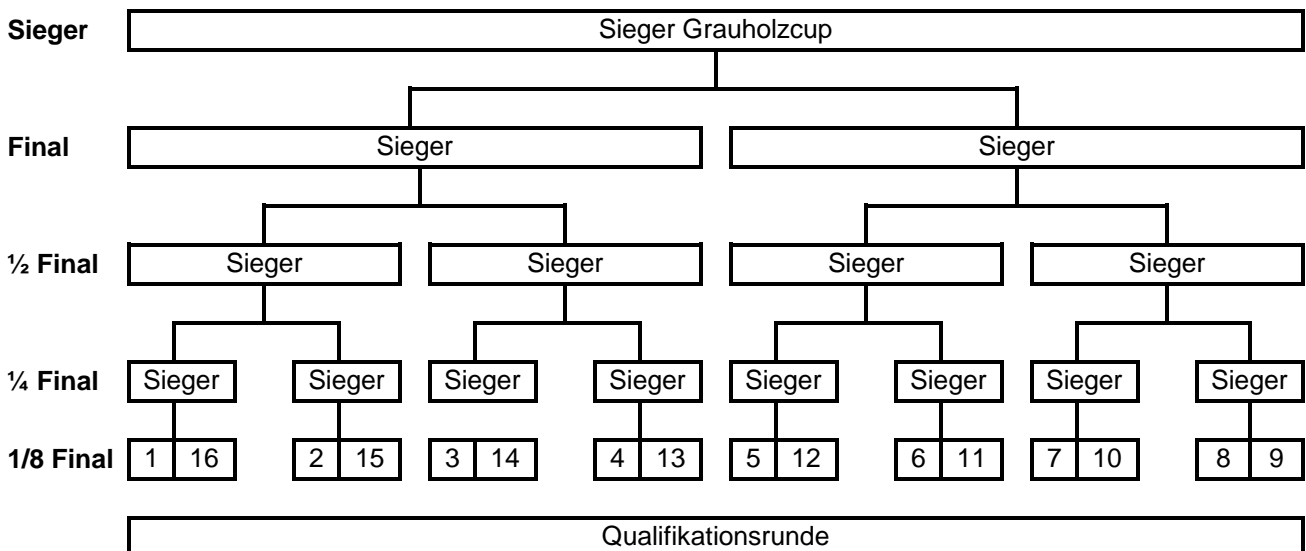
Sieger
Sieger Grauholzcup

Final
Sieger
Sieger

½ Final
Sieger
Sieger
Sieger
Sieger

¼ Final
Sieger
Sieger
Sieger
Sieger
Sieger
Sieger
Sieger
Sieger

1/8 Final
1 16
2 15
3 14
4 13
5 12
6 11
7 10
8 9

Qualifikationsrunde